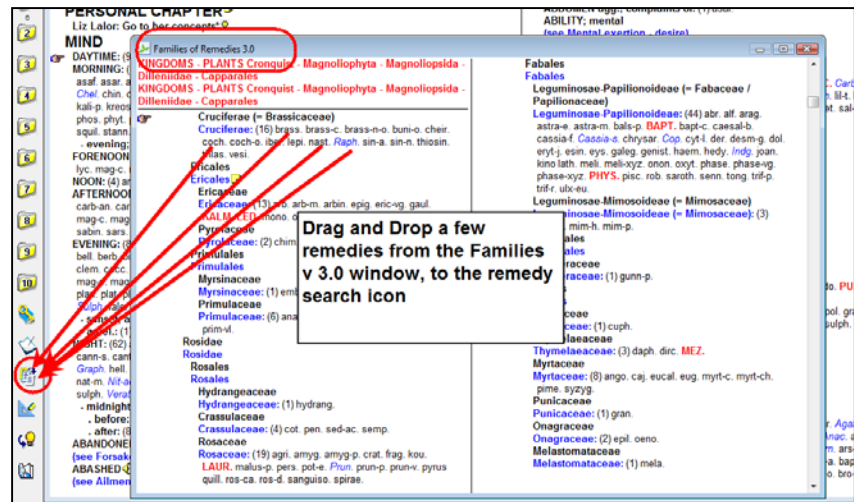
PERSONAL CHAPTER
Liz Lalor: Go to her concepts*

MIND
DAYTIME: (9
MORNING: (
asaf. asar. a
Chel. chin. c
kali-p. kreos
phos. phyt.
squil. stann.
- evening;
FORENOON
lyc. mag-c.
NOON: (4) a
AFTERNOO
carb-an. car
mag-c. mag
sabin. sars.
EVENING: (6
bell. berb. c
clem. cocc.
mag-m. mag
plat. plb. p
Sulph.
- sunset
- until: (1
NIGHT: (62)
canr-s. can
Graph. hell.
nat-m. Nit-a
sulph. Verat
- midnight
- before:
- after: (8
ABANDONE
(see Forsake
ABASHED
(see Ailmen

2 3 4 5 6 7 8 9 10

Families of Remedies 3.0

KINGDOMS - PLANTS Cronquist - Magnoliophyta - Magnoliopsida - Dilleniidae - Capparales
KINGDOMS - PLANTS Cronquist - Magnoliophyta - Magnoliopsida - Dilleniidae - Capparales

Cruciferae (= Brassicaceae)
Cruciferae: (16) brass. brass-c. brass-n-o. buni-o. cheir. coch. coch-o. iber. lepi. nast. Raph. sin-a. sin-n. thiosin. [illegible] vesi.
Ericales
Ericales
Ericaceae
Ericaceae: (13) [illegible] arb-m. arbin. epig. eric-vg. gaul. KALM. LED. mono. o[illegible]
Pyrolaceae
Pyrolaceae: (2) chim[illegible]
Primulales
Primulales
Myrsinaceae
Myrsinaceae: (1) emb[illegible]
Primulaceae
Primulaceae: (6) ana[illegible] prim-vl.
Rosidae
Rosidae
Rosales
Rosales
Hydrangeaceae
Hydrangeaceae: (1) hydrang.
Crassulaceae
Crassulaceae: (4) cot. pen. sed-ac. semp.
Rosaceae
Rosaceae: (19) agri. amyg. amyg-p. crat. frag. kou. LAUR. malus-p. pers. pot-e. Prun. prun-p. prun-v. pyrus quill. ros-ca. ros-d. sanguiso. spirae.

Fabales
Fabales
Leguminosae-Papilionoideae (= Fabaceae / Papilionaceae)
Leguminosae-Papilionoideae: (44) abr. alf. arag. astra-e. astra-m. bals-p. BAPT. bapt-c. caesal-b. cassia-f. Cassia-s. chrysar. Cop. cyt-l. der. desm-g. dol. eryt-j. esin. eys. galeg. genist. haem. hedy. Indg. joan. kino lath. meli. meli-xyz. onon. oxyt. phase. phase-vg. phase-xyz. PHYS. pisc. rob. saroth. senn. tong. trif-p. trif-r. ulx-eu.
Leguminosae-Mimosoideae (= Mimosaceae)
Leguminosae-Mimosoideae: (= Mimosaceae): (3) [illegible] mim-h. mim-p.
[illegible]ales
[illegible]
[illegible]raceae: (1) gunn-p.
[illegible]
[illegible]ceae: (1) cuph.
Thymelaeaceae: (3) daph. dirc. MEZ.
Myrtaceae
Myrtaceae: (8) ango. caj. eucal. eug. myrt-c. myrt-ch. pime. syzyg.
Punicaceae
Punicaceae: (1) gran.
Onagraceae
Onagraceae: (2) epil. oeno.
Melastomataceae
Melastomataceae: (1) mela.

Drag and Drop a few remedies from the Families v 3.0 window, to the remedy search icon

ABILITY; mental
(see Mental exertion - desire)